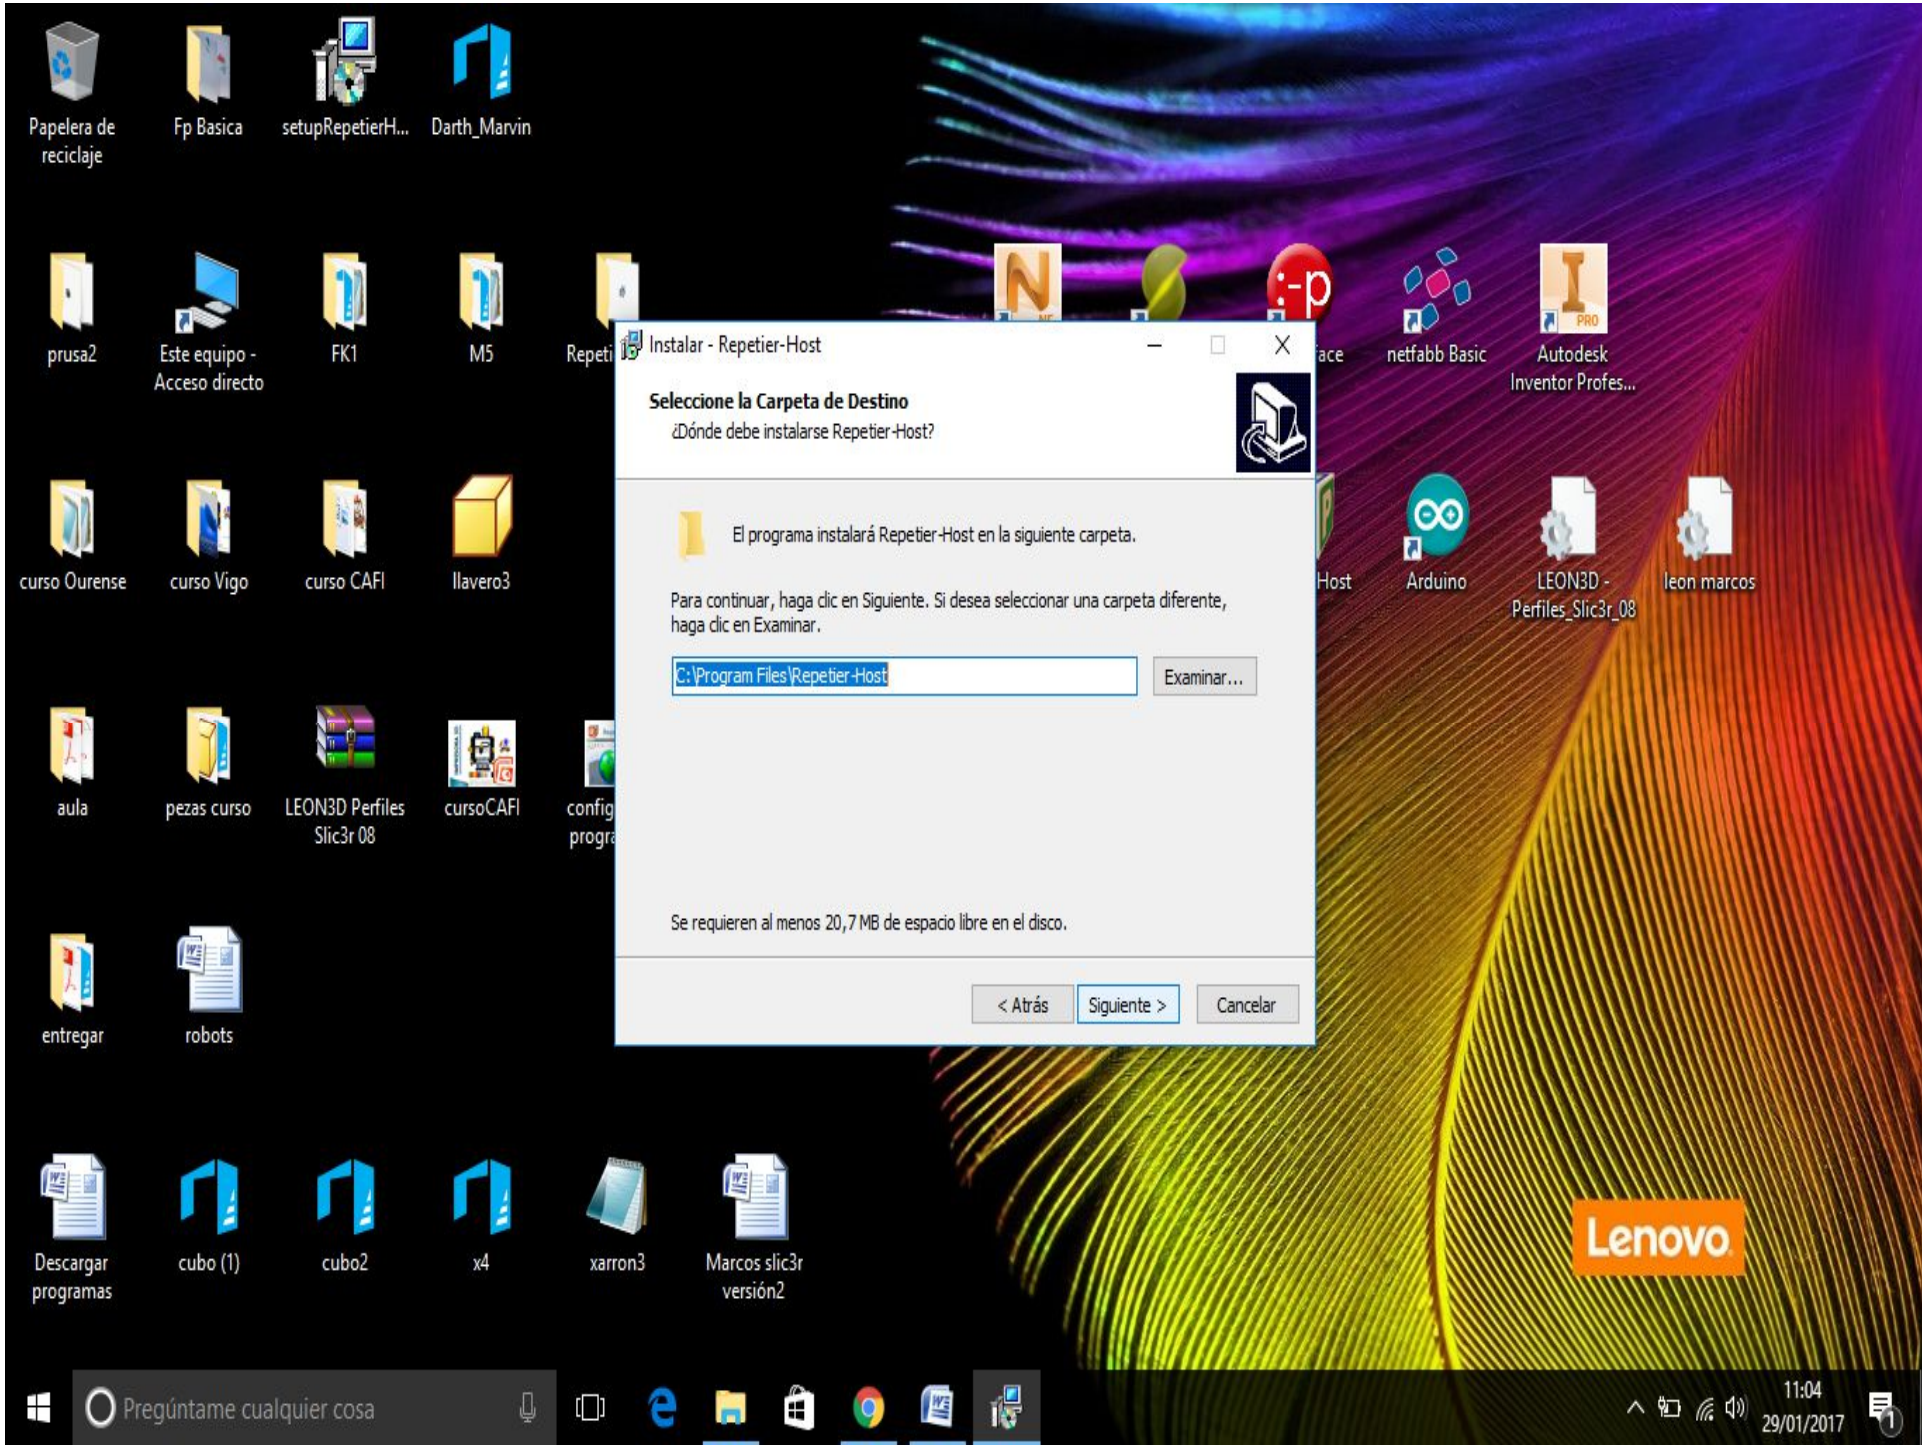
Papelera de reciclaje
Fp Basica
setupRepetierH...
Darth_Marvin

prusa2
Este equipo - Acceso directo
FK1
M5
Repeti

ace
netfabb Basic
Autodesk Inventor Profes...

curso Ourense
curso Vigo
curso CAFI
llavero3

Host
Arduino
LEON3D - Perfiles_Slic3r_08
leon marcos

aula
pezas curso
LEON3D Perfiles Slic3r 08
cursoCAFI
config progr

entregar
robots

Descargar programas
cubo (1)
cubo2
x4
xarron3
Marcos slic3r versión2

Instalar - Repetier-Host

Seleccione la Carpeta de Destino
¿Dónde debe instalarse Repetier-Host?

El programa instalará Repetier-Host en la siguiente carpeta.

Para continuar, haga clic en Siguiente. Si desea seleccionar una carpeta diferente, haga clic en Examinar.

C:\Program Files\Repetier-Host
Examinar...

Se requieren al menos 20,7 MB de espacio libre en el disco.

< Atrás
Siguiente >
Cancelar

Lenovo

Pregúntame cualquier cosa
11:04
29/01/2017
1